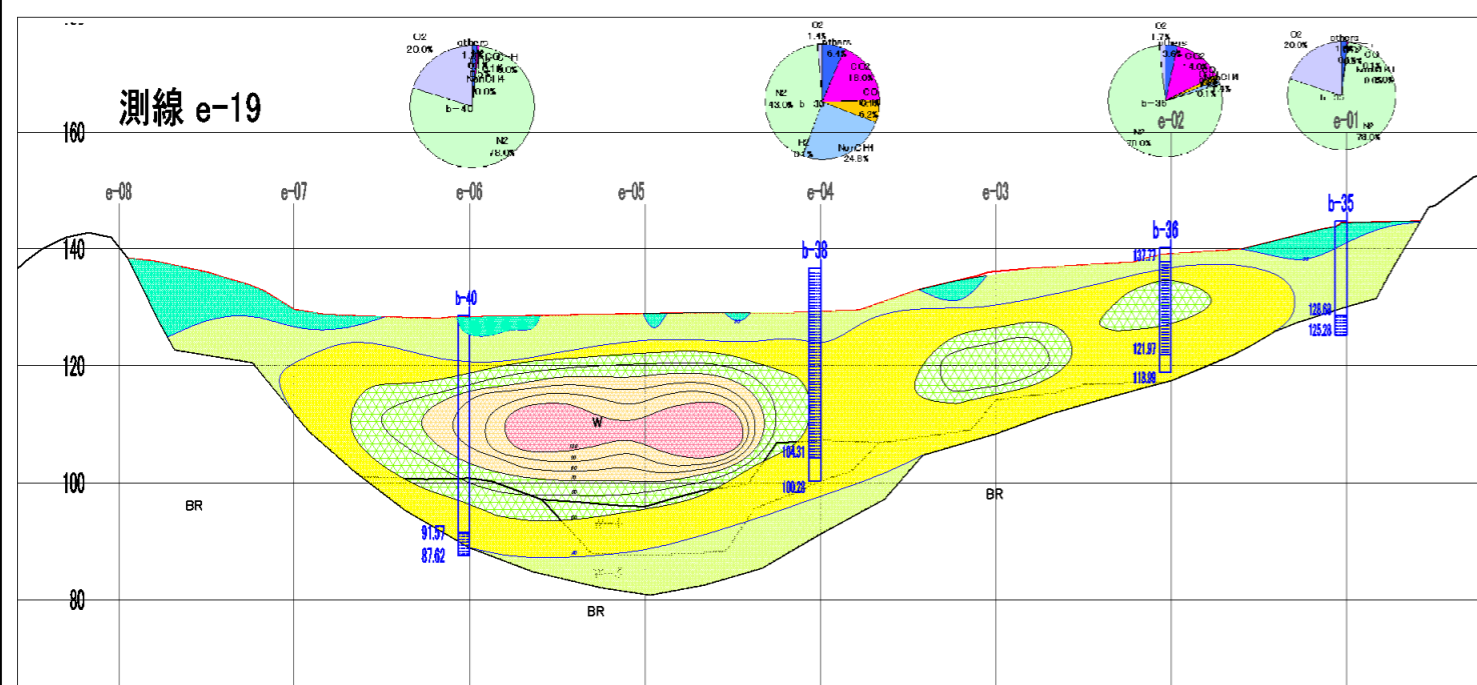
測線 e-19

160
140
120
100
80

e-08
e-07
e-06
e-05
e-04
e-03
e-02
e-01

O2
20.0%
others
1.5%
CO2
0.1%
NonCH4
0.0%
b-40
N2
78.0%

O2
1.4%
others
6.4%
CO2
18.0%
CO
6.2%
N2
43.0%
b-38
H2
0.1%
NonCH4
24.8%

O2
1.7%
others
3.6%
CO2
4.0%
b-36
0.1%
N2
90.0%

O2
20.0%
others
1.9%
CO2
0.1%
b-35
N2
78.0%

b-40
91.57
87.62

b-38
104.31
100.28

b-36
137.77
121.97
118.06

b-35
128.69
125.28

W

BR
BR
BR